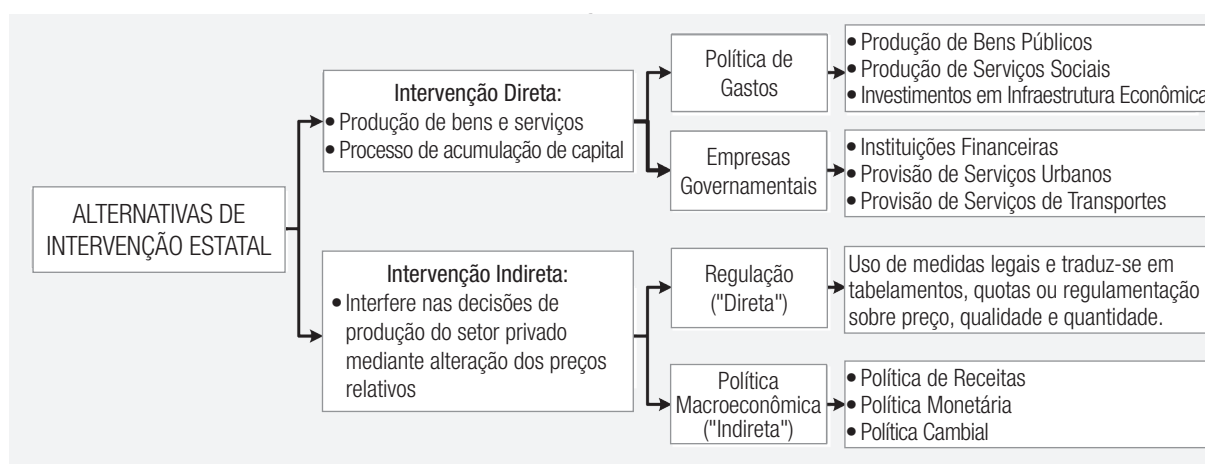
ALTERNATIVAS DE INTERVENÇÃO ESTATAL

Intervenção Direta:
• Produção de bens e serviços
• Processo de acumulação de capital

Política de Gastos

• Produção de Bens Públicos
• Produção de Serviços Sociais
• Investimentos em Infraestrutura Econômica

Empresas Governamentais

• Instituições Financeiras
• Provisão de Serviços Urbanos
• Provisão de Serviços de Transportes

Intervenção Indireta:
• Interfere nas decisões de produção do setor privado mediante alteração dos preços relativos

Regulação ("Direta")

Uso de medidas legais e traduz-se em tabelamentos, quotas ou regulamentação sobre preço, qualidade e quantidade.

Política Macroeconômica ("Indireta")

• Política de Receitas
• Política Monetária
• Política Cambial